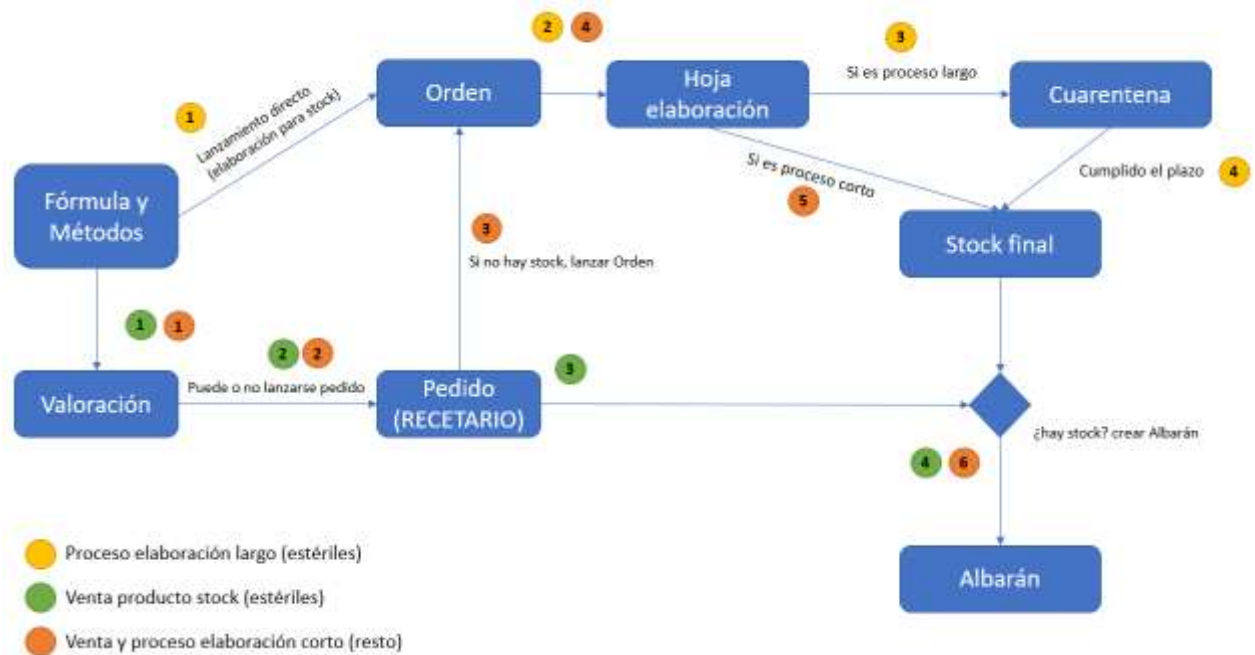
2 4

Orden

Hoja elaboración

3

Si es proceso largo

Cuarentena

1

Lanzamiento directo (elaboración para stock)

Fórmula y Métodos

Si es proceso corto

5

Cumplido el plazo 4

Stock final

3

Si no hay stock, lanzar Orden

1 1

2 2

3

Valoración

Puede o no lanzarse pedido

Pedido (RECETARIO)

¿hay stock? crear Albarán

4 6

Albarán

Proceso elaboración largo (estériles)

Venta producto stock (estériles)

Venta y proceso elaboración corto (resto)